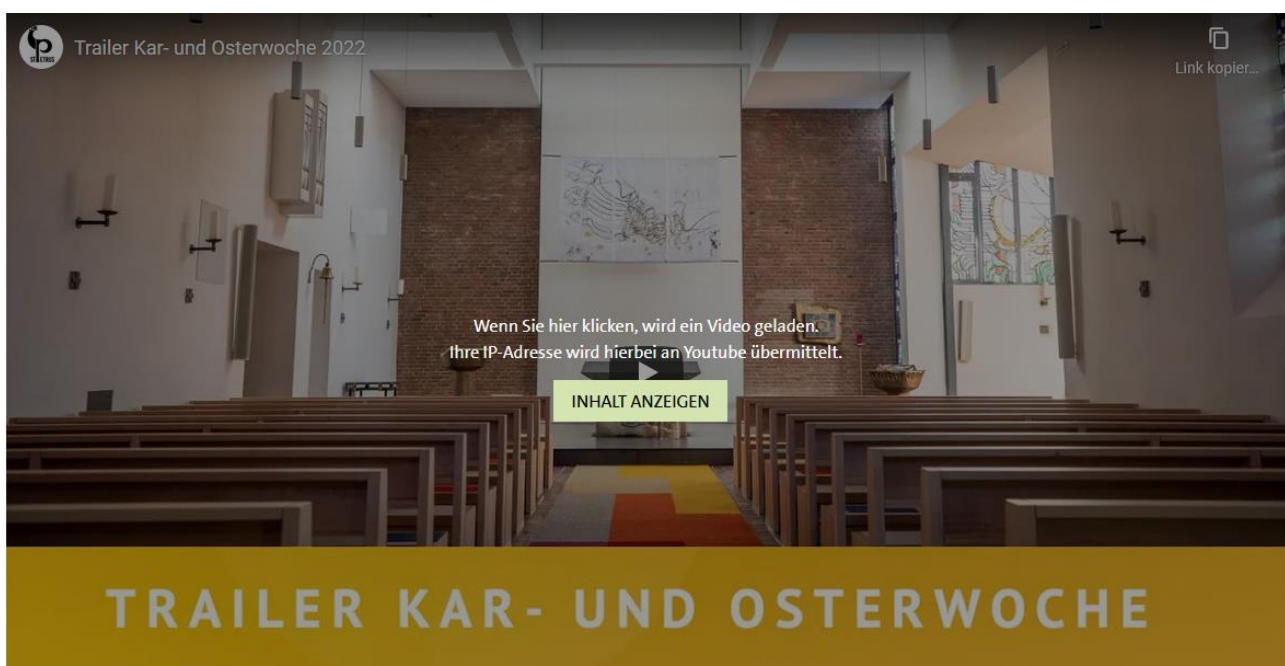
ST. PETRUS

Trailer Kar- und Osterwoche 2022

Link kopier...

Wenn Sie hier klicken, wird ein Video geladen.
Ihre IP-Adresse wird hierbei an Youtube übermittelt.

INHALT ANZEIGEN

TRAILER KAR- UND OSTERWOCHE